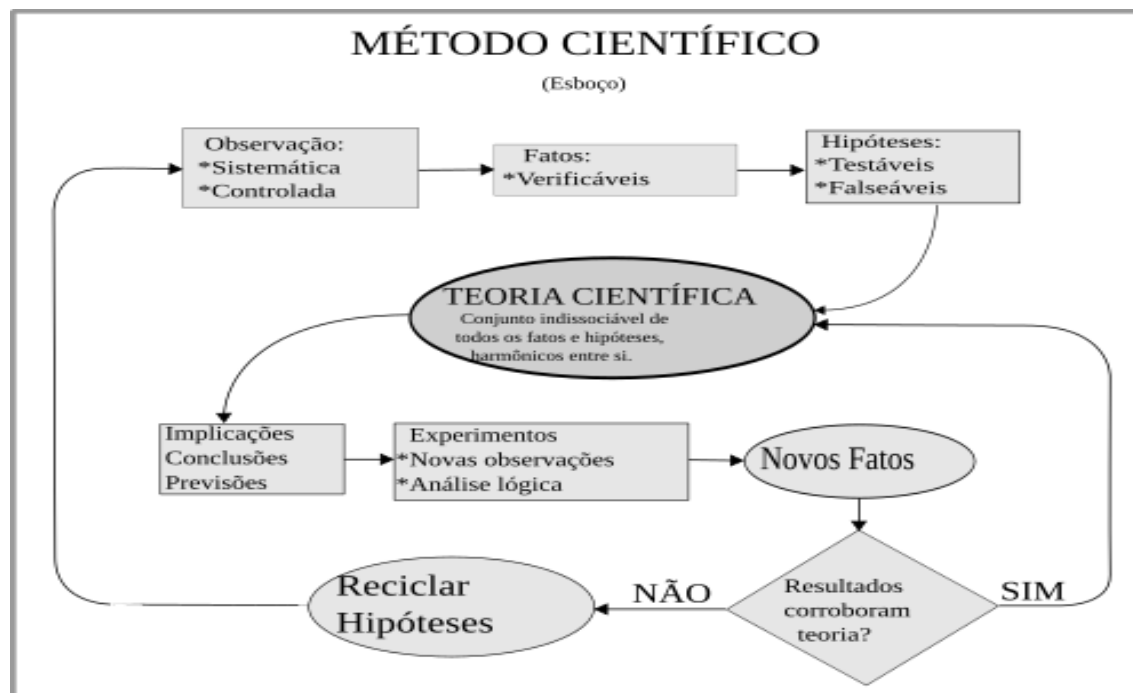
MÉTODO CIENTÍFICO

(Esboço)

Observação:
*Sistemática
*Controlada

Fatos:
*Verificáveis

Hipóteses:
*Testáveis
*Falseáveis

TEORIA CIENTÍFICA
Conjunto indissociável de todos os fatos e hipóteses, harmônicos entre si.

Implicações
Conclusões
Previsões

Experimentos
*Novas observações
*Análise lógica

Novos Fatos

Resultados corroboram teoria?

SIM

NÃO

Reciclar Hipóteses